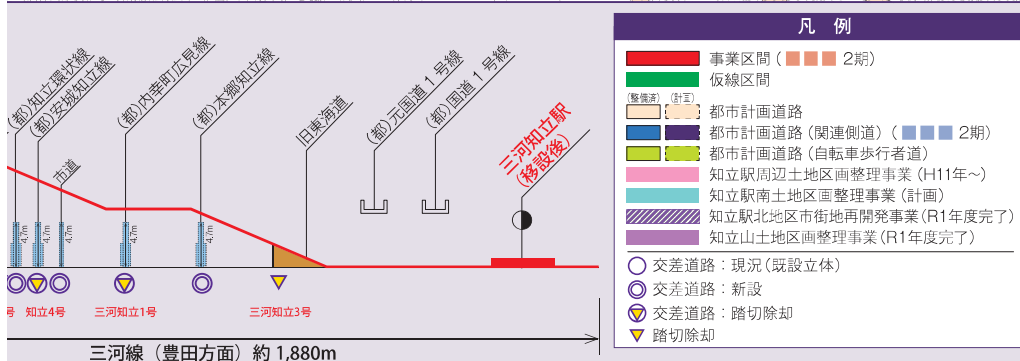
(都)知立環状線
(都)安城知立線
市道
(都)内幸町広見線
(都)本郷知立線
旧東海道
(都)元国道1号線
(都)国道1号線
三河知立駅
(移設後)

4.7m
4.7m
4.7m
4.7m
4.7m

号
知立4号
三河知立1号
三河知立3号

三河線(豊田方面)約 1,880m

凡例
事業区間(2期)
仮線区間
(整備済)(計画)
都市計画道路
都市計画道路(関連側道)(2期)
都市計画道路(自転車歩行者道)
知立駅周辺土地区画整理事業(H11年~)
知立駅南土地区画整理事業(計画)
知立駅北地区市街地再開発事業(R1年度完了)
知立山土地区画整理事業(R1年度完了)
交差道路:現況(既設立体)
交差道路:新設
交差道路:踏切除却
踏切除却